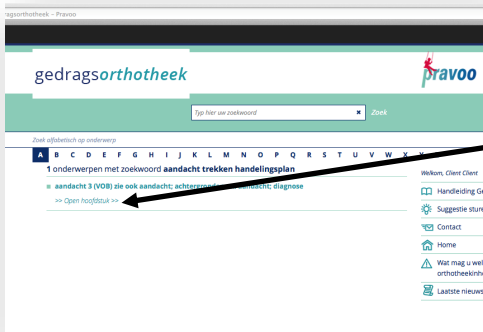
ragsorthotheek – Pravoo

gedragsorthotheek

pravoo

Typ hier uw zoekwoord

Zoek

Zoek alfabetisch op onderwerp

A B C D E F G H I J K L M N O P Q R S T U V W X Y

1 onderwerpen met zoekwoord aandacht trekken handelingsplan

aandacht 3 (VOB) zie ook aandacht; achtergro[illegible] aandacht; diagnose

>> Open hoofdstuk >>

Welkom, Client Client

Handleiding G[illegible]

Suggestie stur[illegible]

Contact

Home

Wat mag u wel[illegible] orthotheekinh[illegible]

Laatste nieuws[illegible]